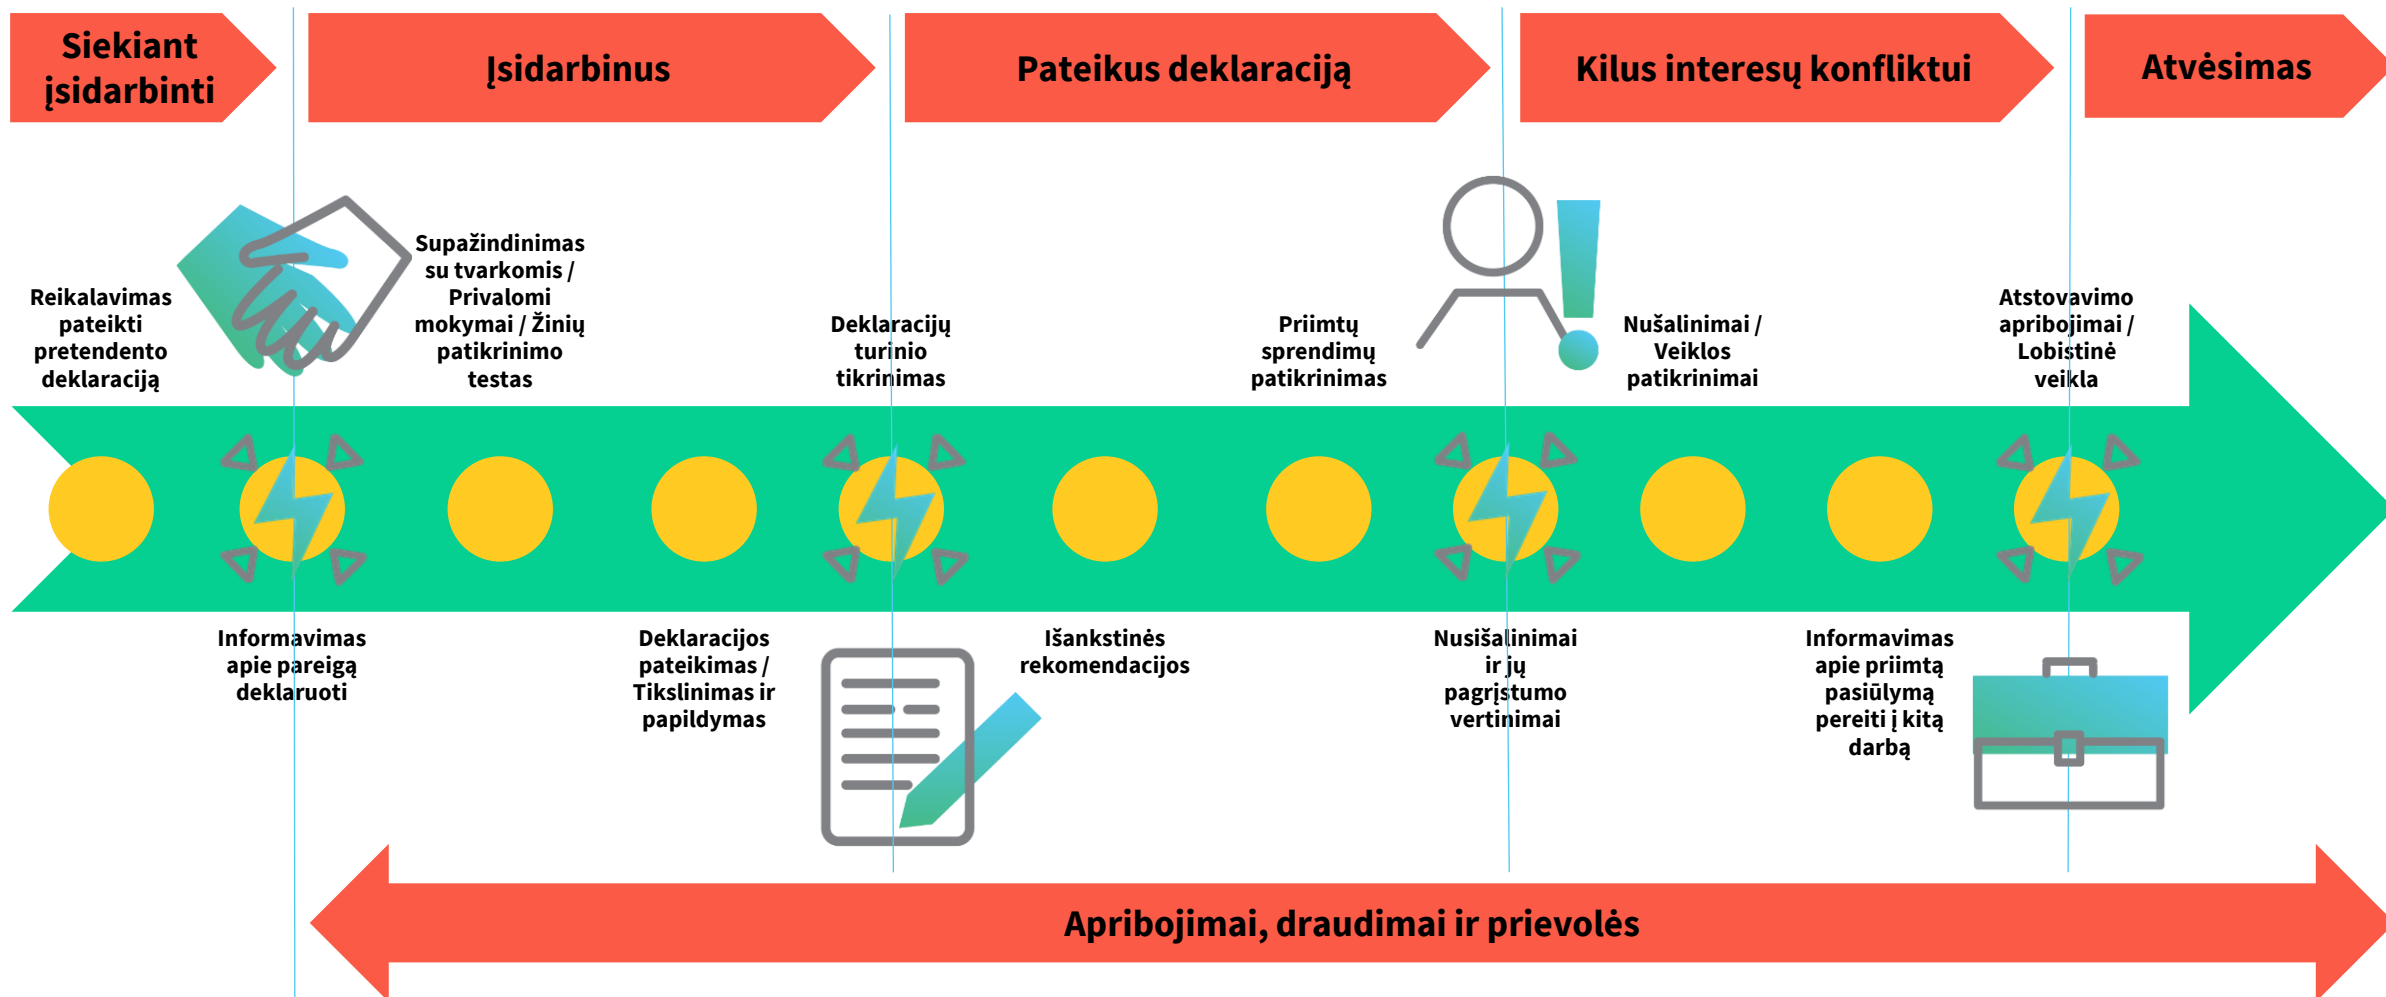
Siekiant įsidarbinti

Įsidarbinus

Pateikus deklaraciją

Kilus interesų konfliktui

Atvėsimas

Reikalavimas pateikti pretendento deklaraciją

Supažindinimas su tvarkomis / Privalomi mokymai / Žinių patikrinimo testas

Deklaracijų turinio tikrinimas

Priimtų sprendimų patikrinimas

Nušalinimai / Veiklos patikrinimai

Atstovavimo apribojimai / Lobistinė veikla

Informavimas apie pareigą deklaruoti

Deklaracijos pateikimas / Tikslinimas ir papildymas

Išankstinės rekomendacijos

Nusišalinimai ir jų pagrįstumo vertinimai

Informavimas apie priimtą pasiūlymą pereiti į kitą darbą

Apribojimai, draudimai ir prievolės